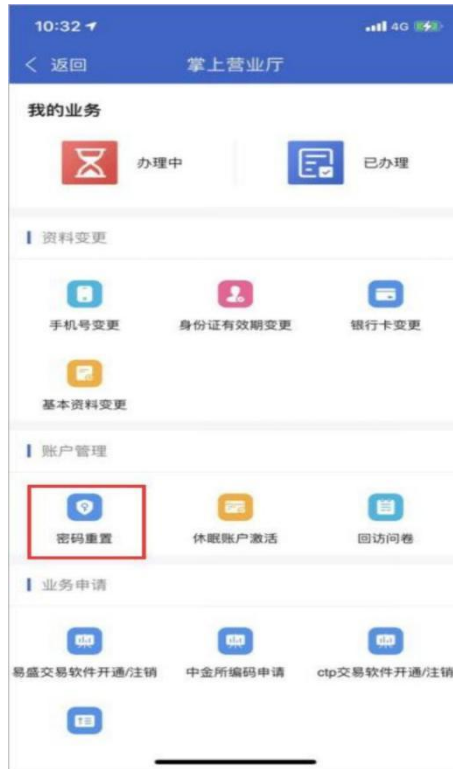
10:32
4G

< 返回
掌上营业厅

我的业务

办理中

已办理

资料变更

手机号变更

身份证有效期变更

银行卡变更

基本资料变更

账户管理

密码重置

休眠账户激活

回访问卷

业务申请

易盛交易软件开通/注销

中金所编码申请

ctp交易软件开通/注销